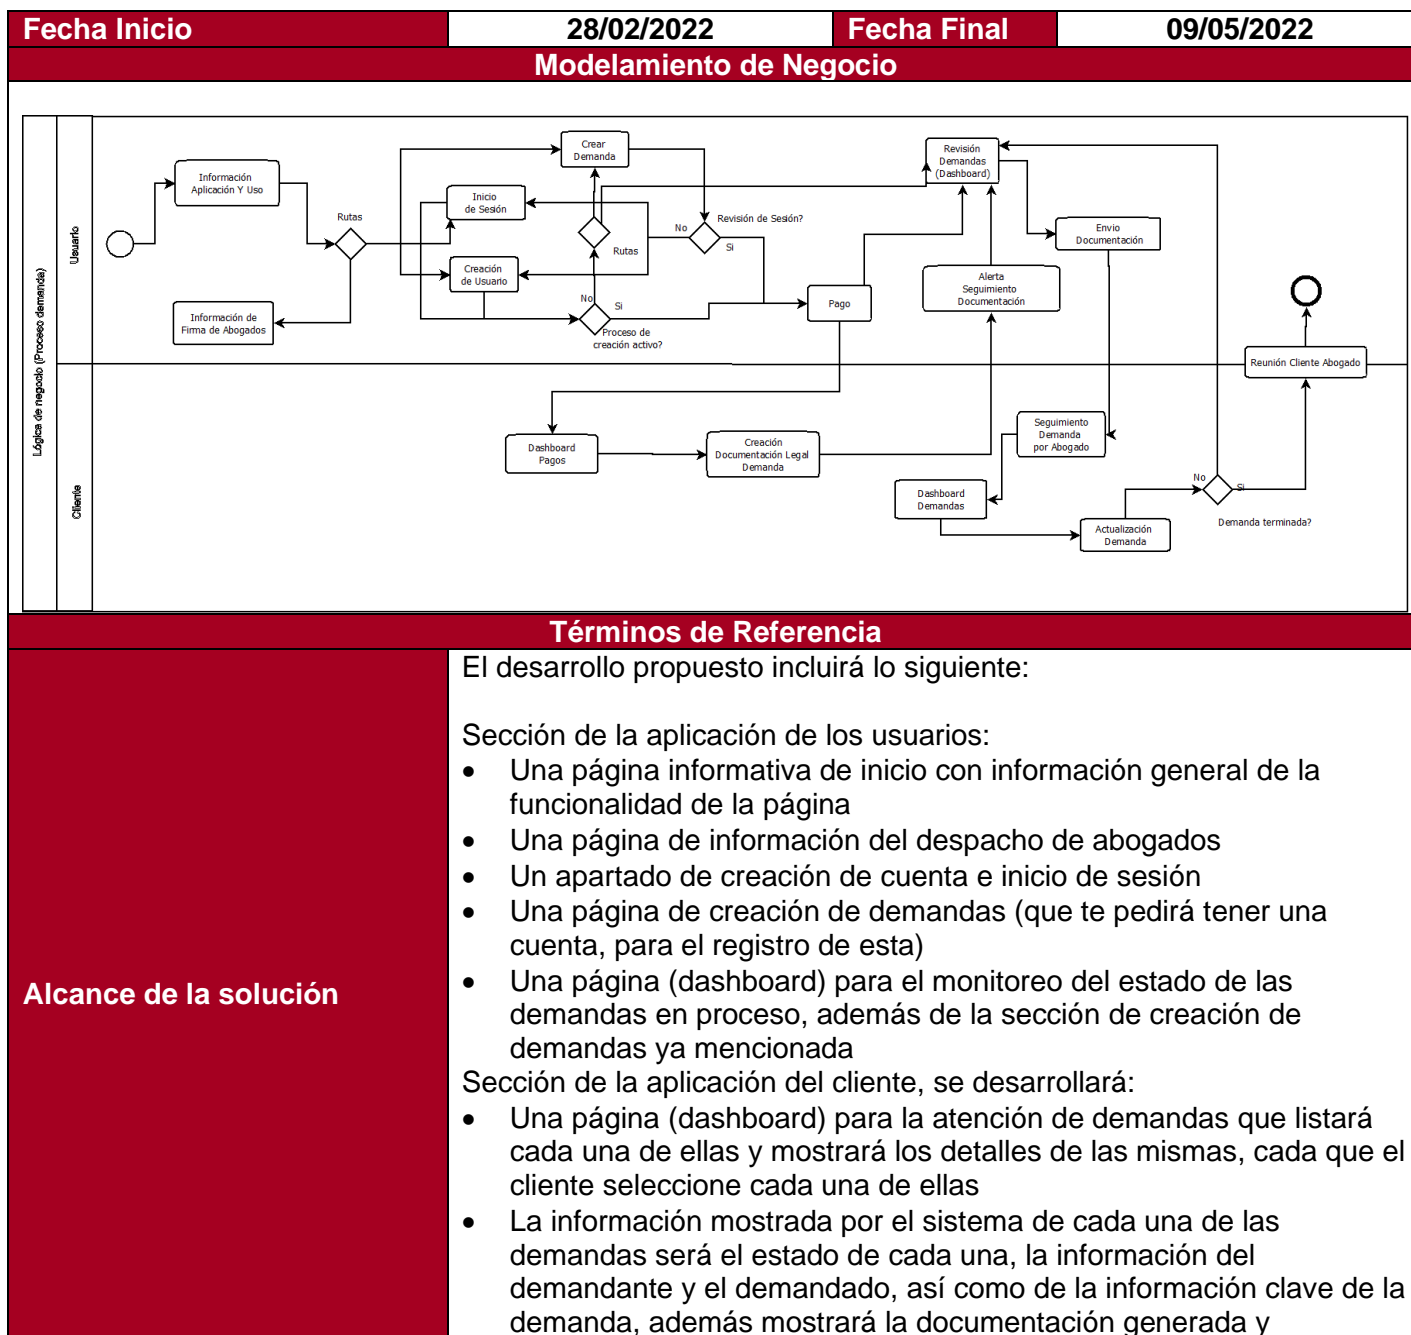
| Fecha Inicio | 28/02/2022 | Fecha Final | 09/05/2022 |
|---|---|---|---|

Modelamiento de Negocio

Lógica de negocio (Proceso demanda)

Usuario

Información Aplicación Y Uso

Rutas

Información de Firma de Abogados

Inicio de Sesión

Creación de Usuario

Crear Demanda

Rutas

No

Si

Proceso de creación activo?

No

Revisión de Sesión?

Si

Pago

Revisión Demandas (Dashboard)

Alerta Seguimiento Documentación

Envio Documentación

Reunión Cliente Abogado

Cliente

Dashboard Pagos

Creación Documentación Legal Demanda

Seguimiento Demanda por Abogado

Dashboard Demandas

Actualización Demanda

No

Si

Demanda terminada?

Términos de Referencia

Alcance de la solución

El desarrollo propuesto incluirá lo siguiente:

Sección de la aplicación de los usuarios:
- Una página informativa de inicio con información general de la funcionalidad de la página
- Una página de información del despacho de abogados
- Un apartado de creación de cuenta e inicio de sesión
- Una página de creación de demandas (que te pedirá tener una cuenta, para el registro de esta)
- Una página (dashboard) para el monitoreo del estado de las demandas en proceso, además de la sección de creación de demandas ya mencionada

Sección de la aplicación del cliente, se desarrollará:
- Una página (dashboard) para la atención de demandas que listará cada una de ellas y mostrará los detalles de las mismas, cada que el cliente seleccione cada una de ellas
- La información mostrada por el sistema de cada una de las demandas será el estado de cada una, la información del demandante y el demandado, así como de la información clave de la demanda, además mostrará la documentación generada y